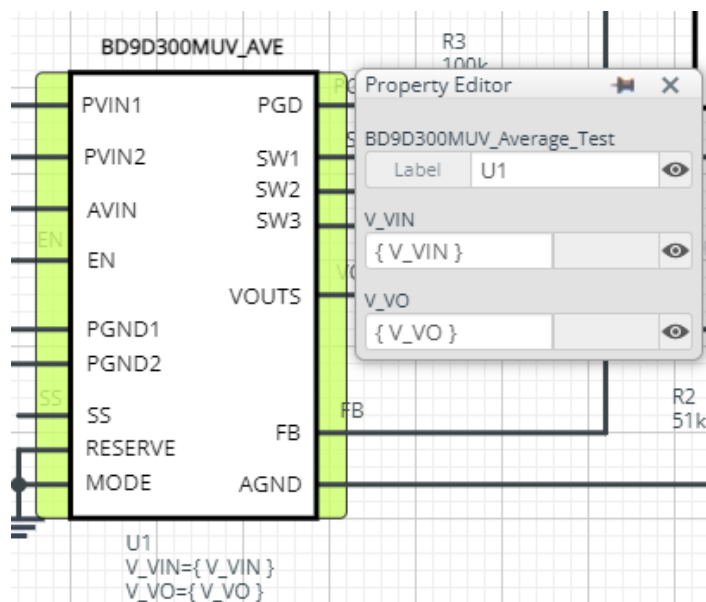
BD9D300MUV_AVE

R3
100k

PVIN1
PVIN2
AVIN
EN
EN
PGND1
PGND2
SS
SS
RESERVE
MODE

PGD
SW1
SW2
SW3
VOUTS
FB
AGND

Property Editor

BD9D300MUV_Average_Test

Label U1

V_VIN

{ V_VIN }

V_VO

{ V_VO }

FB

R2
51k

U1
V_VIN={ V_VIN }
V_VO={ V_VO }